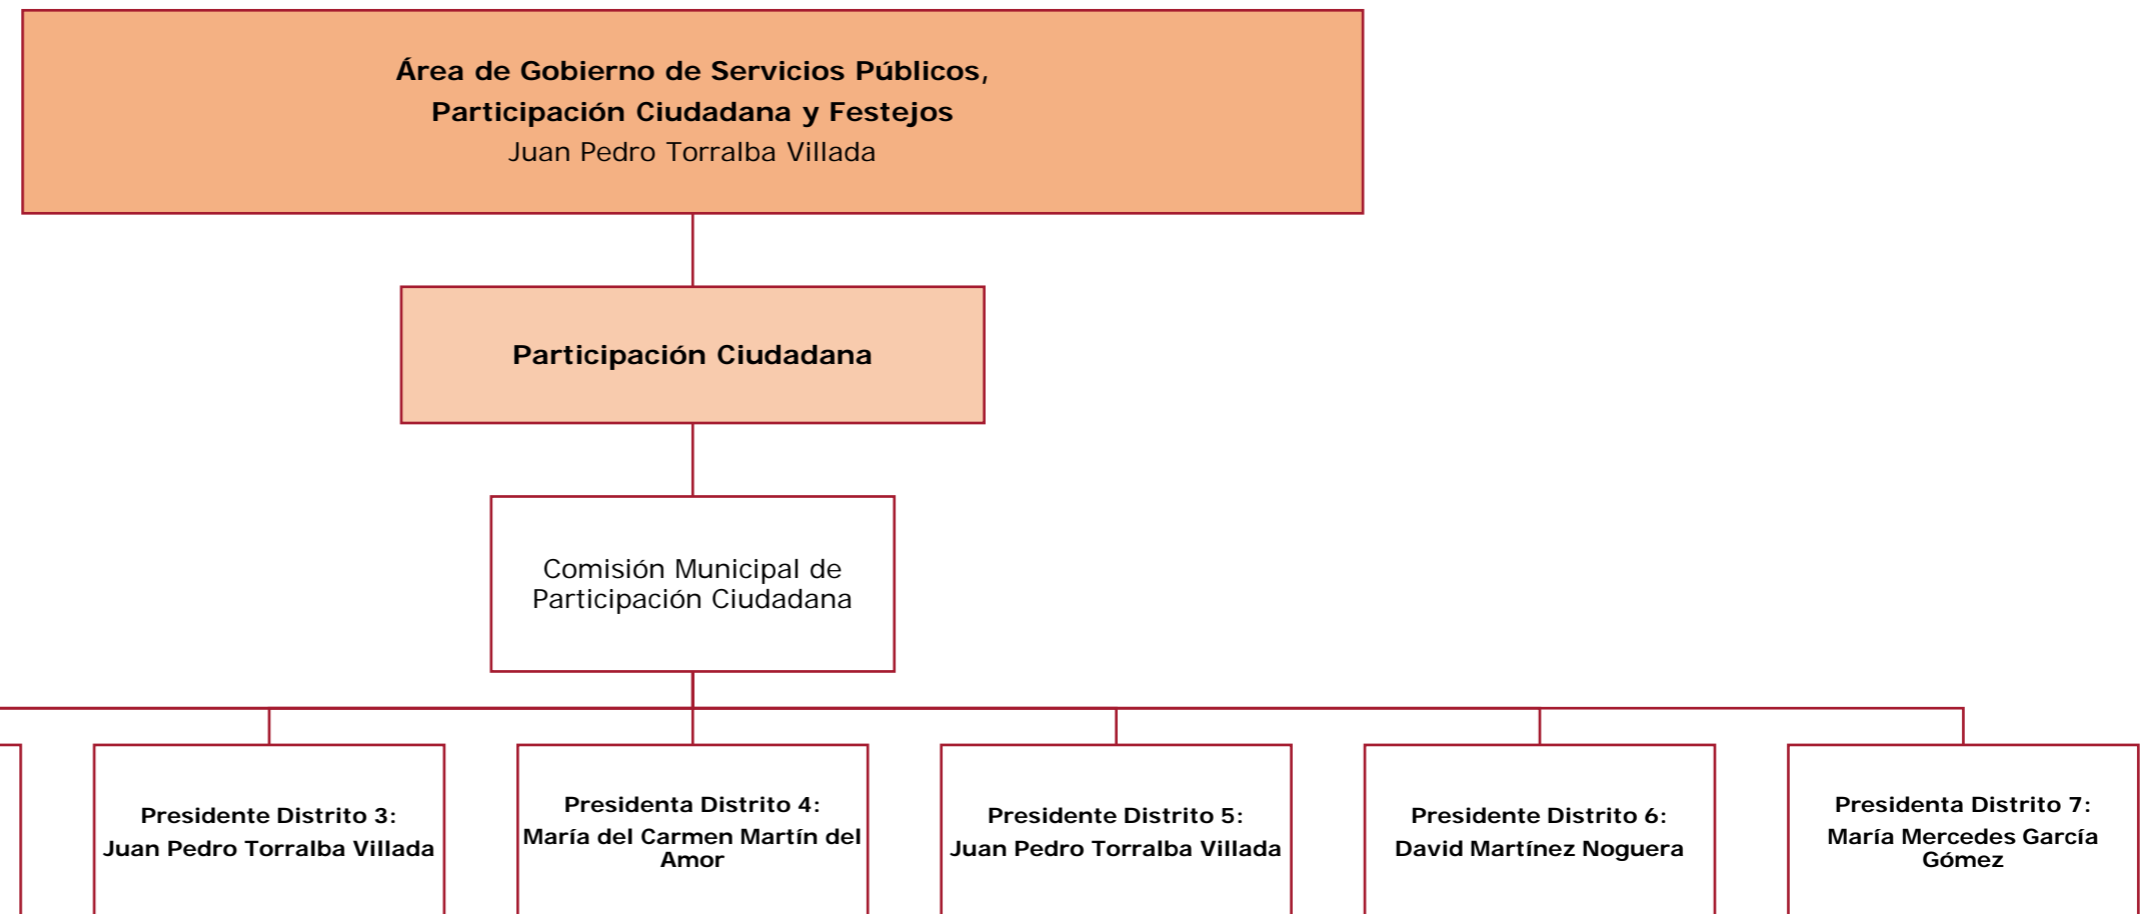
Área de Gobierno de Servicios Públicos, Participación Ciudadana y Festejos
Juan Pedro Torralba Villada

Participación Ciudadana

Comisión Municipal de Participación Ciudadana

Presidente Distrito 3:
Juan Pedro Torralba Villada

Presidenta Distrito 4:
María del Carmen Martín del Amor

Presidente Distrito 5:
Juan Pedro Torralba Villada

Presidente Distrito 6:
David Martínez Noguera

Presidenta Distrito 7:
María Mercedes García Gómez